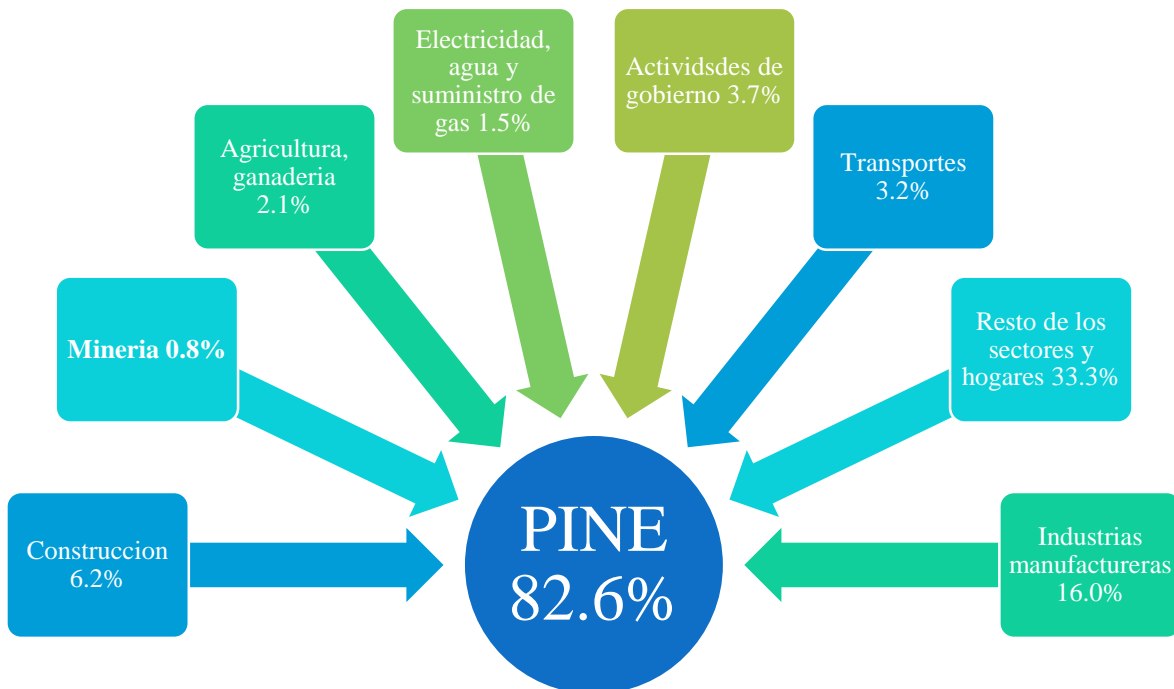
Construccion 6.2%

Mineria 0.8%

Agricultura, ganaderia 2.1%

Electricidad, agua y suministro de gas 1.5%

Actividsdes de gobierno 3.7%

Transportes 3.2%

Resto de los sectores y hogares 33.3%

Industrias manufactureras 16.0%

PINE 82.6%